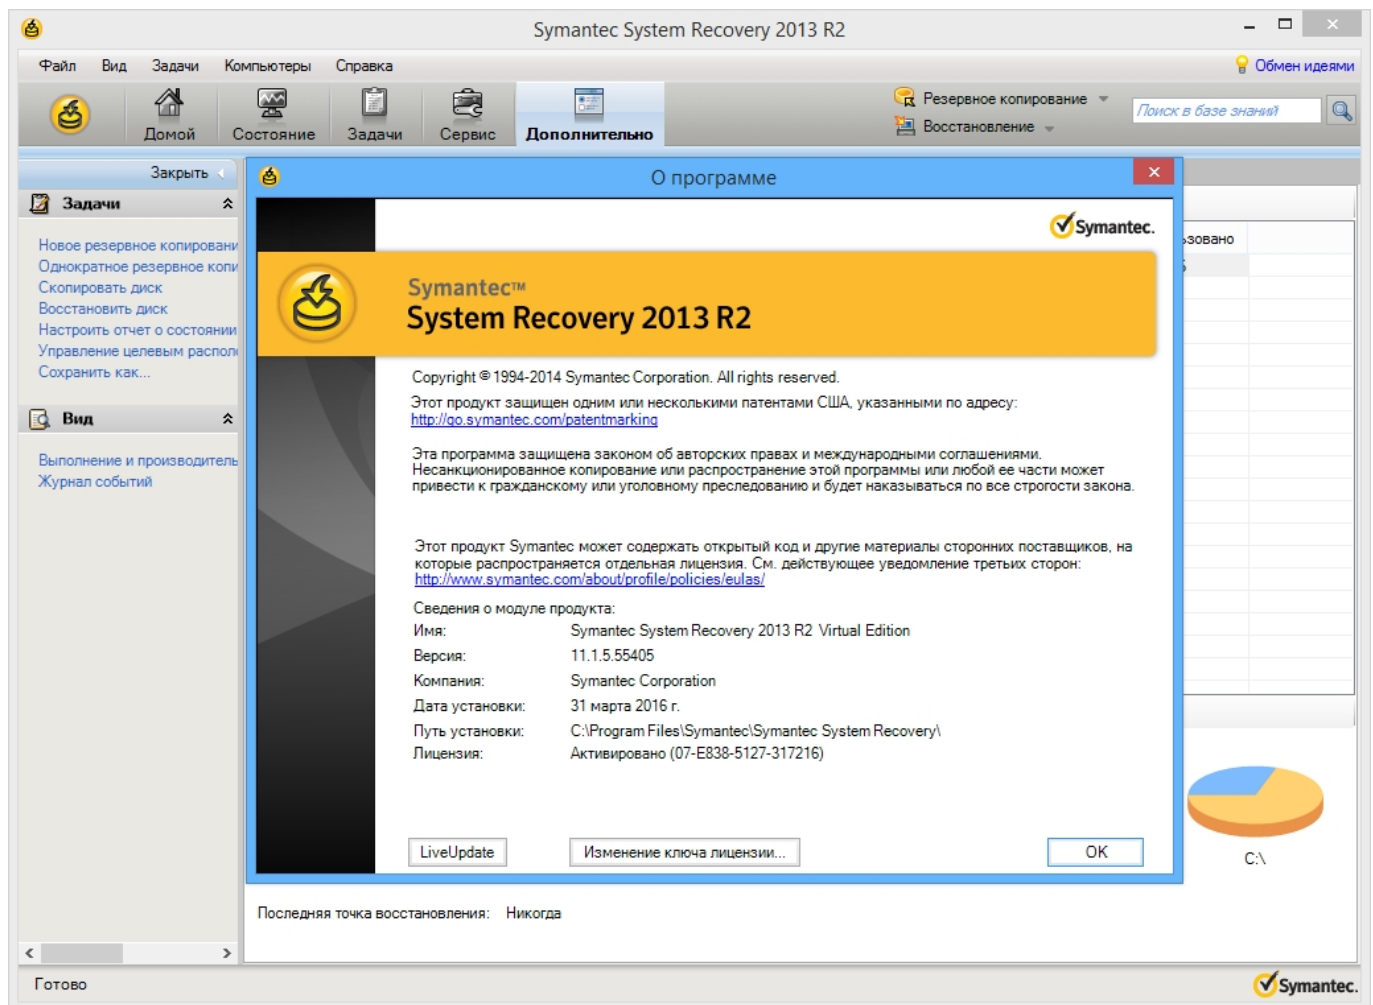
Symantec System Recovery 2013 R2

Файл Вид Задачи Компьютеры Справка

Обмен идеями

Домой Состояние Задачи Сервис Дополнительно

Резервное копирование
Восстановление

Поиск в базе знаний

Закрыть

Задачи

Новое резервное копировани
Однократное резервное копи
Скопировать диск
Восстановить диск
Настроить отчет о состоянии
Управление целевым распол
Сохранить как...

Вид

Выполнение и производитель
Журнал событий

О программе

Symantec.

Symantec™
System Recovery 2013 R2

Copyright © 1994-2014 Symantec Corporation. All rights reserved.
Этот продукт защищен одним или несколькими патентами США, указанными по адресу:
http://go.symantec.com/patentmarking

Эта программа защищена законом об авторских правах и международными соглашениями. Несанкционированное копирование или распространение этой программы или любой ее части может привести к гражданскому или уголовному преследованию и будет наказываться по все строгости закона.

Этот продукт Symantec может содержать открытый код и другие материалы сторонних поставщиков, на которые распространяется отдельная лицензия. См. действующее уведомление третьих сторон:
http://www.symantec.com/about/profile/policies/eulas/

Сведения о модуле продукта:

| | |
|---|---|
| Имя: | Symantec System Recovery 2013 R2 Virtual Edition |
| Версия: | 11.1.5.55405 |
| Компания: | Symantec Corporation |
| Дата установки: | 31 марта 2016 г. |
| Путь установки: | C:\Program Files\Symantec\Symantec System Recovery\ |
| Лицензия: | Активировано (07-E838-5127-317216) |

LiveUpdate Изменение ключа лицензии... OK

зовано

C:\

Последняя точка восстановления: Никогда

Готово

Symantec.